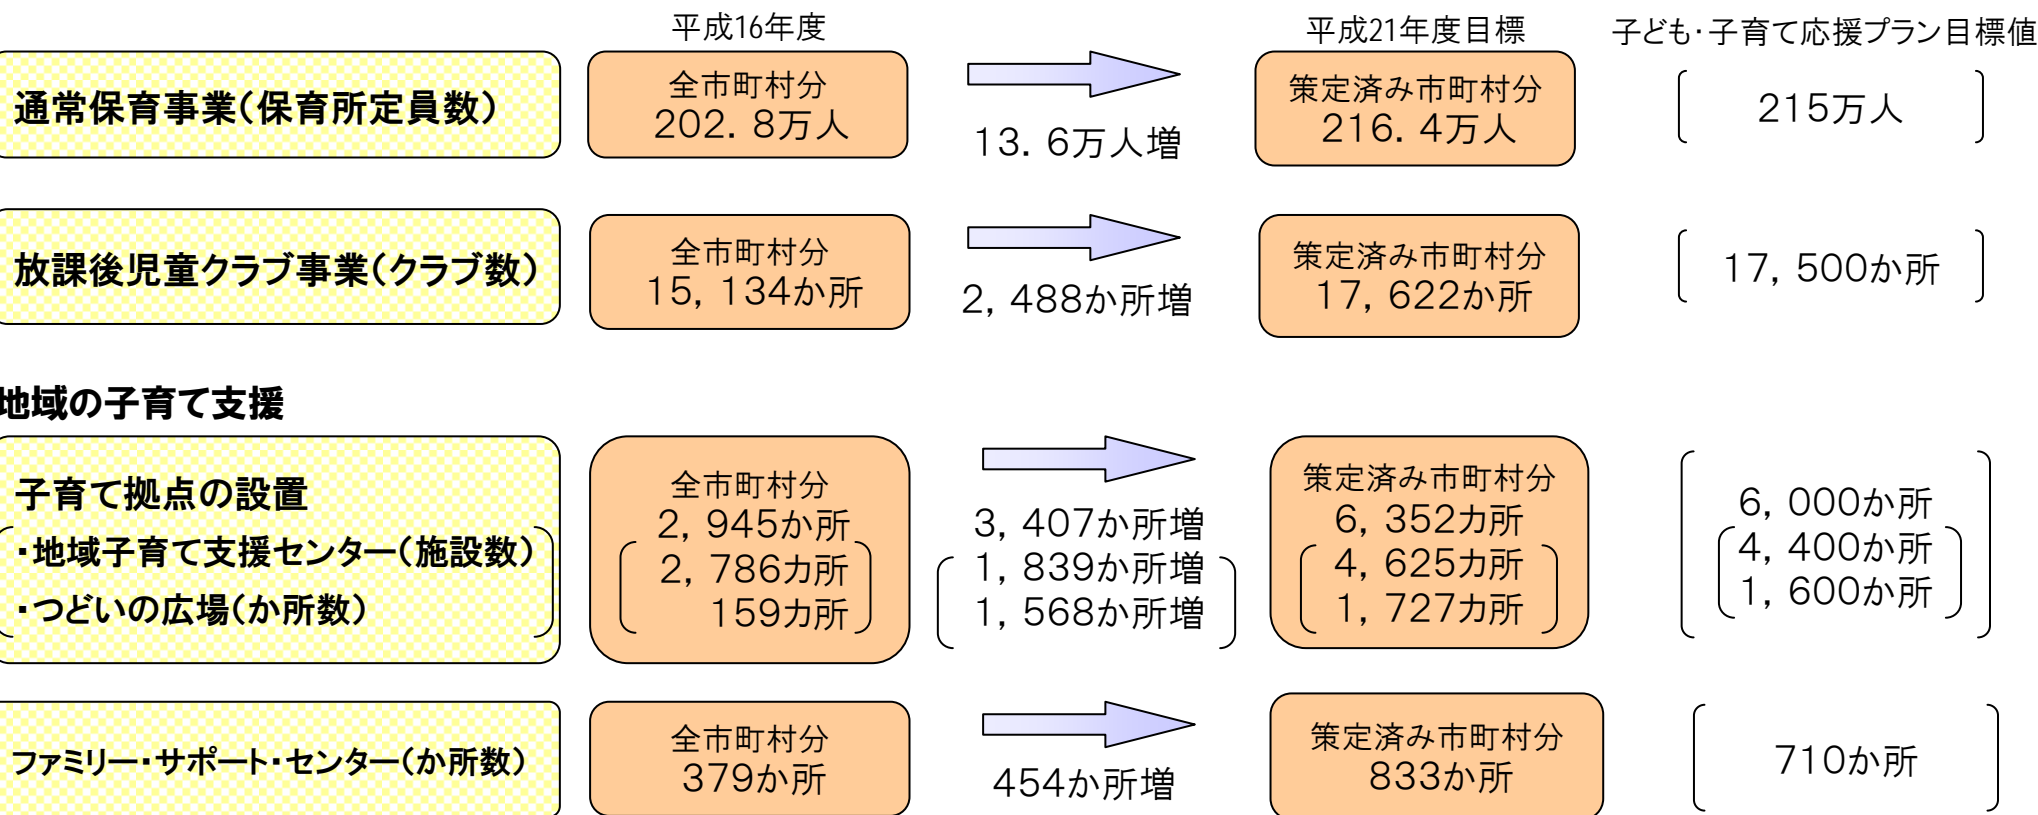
平成16年度

平成21年度目標

子ども･子育て応援プラン目標値

通常保育事業(保育所定員数)

全市町村分
202．8万人

13．6万人増

策定済み市町村分
216．4万人

215万人

放課後児童クラブ事業(クラブ数)

全市町村分
15，134か所

2，488か所増

策定済み市町村分
17，622か所

17，500か所

地域の子育て支援

子育て拠点の設置
・地域子育て支援センター(施設数)
・つどいの広場(か所数)

全市町村分
2，945か所
2，786カ所
159カ所

3，407か所増
1，839か所増
1，568か所増

策定済み市町村分
6，352カ所
4，625カ所
1，727カ所

6，000か所
4，400か所
1，600か所

ファミリー・サポート・センター(か所数)

全市町村分
379か所

454か所増

策定済み市町村分
833か所

710か所